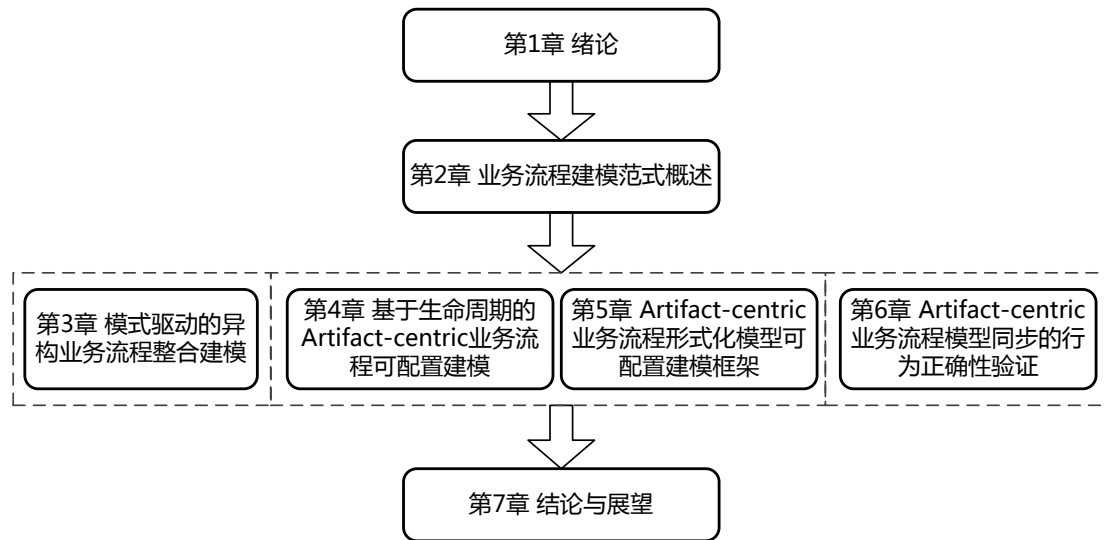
第1章 绪论

第2章 业务流程建模范式概述

第3章 模式驱动的异构业务流程整合建模

第4章 基于生命周期的Artifact-centric业务流程可配置建模

第5章 Artifact-centric业务流程形式化模型可配置建模框架

第6章 Artifact-centric业务流程模型同步的行为正确性验证

第7章 结论与展望